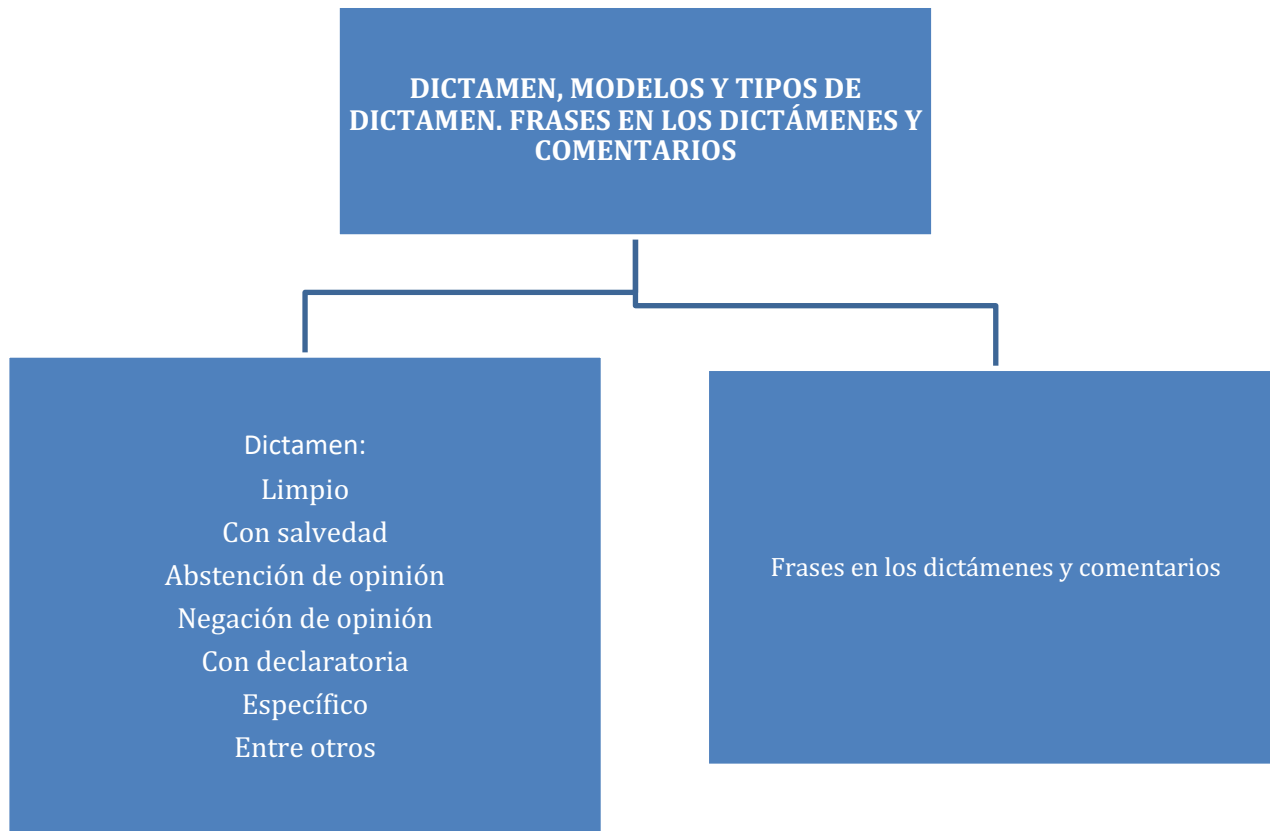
DICTAMEN, MODELOS Y TIPOS DE DICTAMEN. FRASES EN LOS DICTÁMENES Y COMENTARIOS

Dictamen:
Limpio
Con salvedad
Abstención de opinión
Negación de opinión
Con declaratoria
Específico
Entre otros

Frases en los dictámenes y comentarios